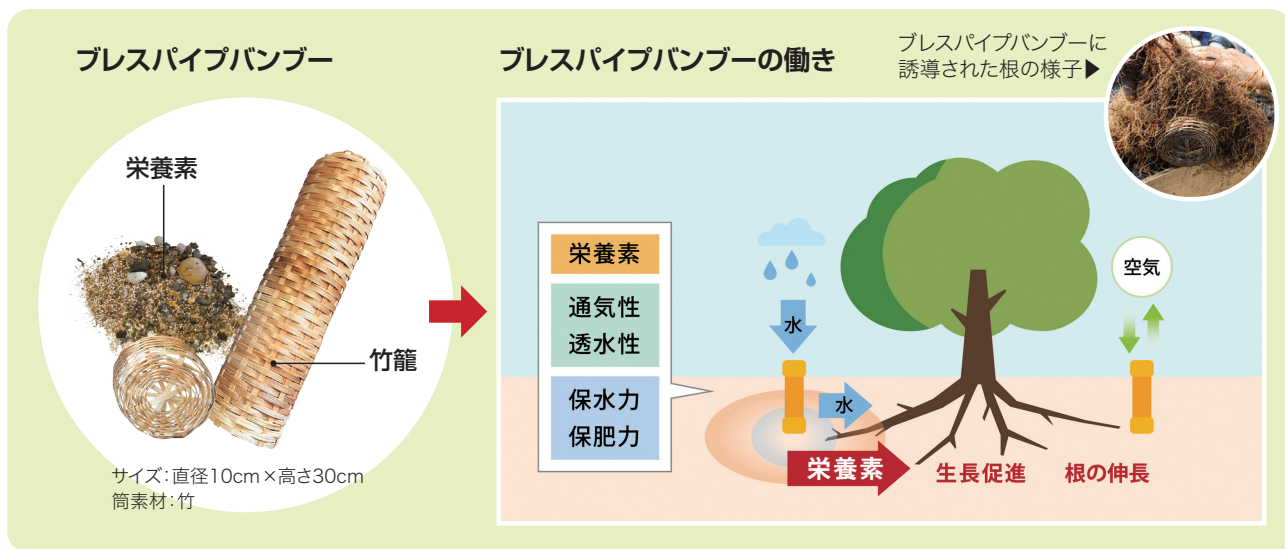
ブレスパイプバンブー

栄養素

竹籠

サイズ：直径10cm×高さ30cm
筒素材：竹

ブレスパイプバンブーの働き

ブレスパイプバンブーに
誘導された根の様子▶

栄養素

通気性
透水性

保水力
保肥力

水

水

空気

栄養素

生長促進

根の伸長